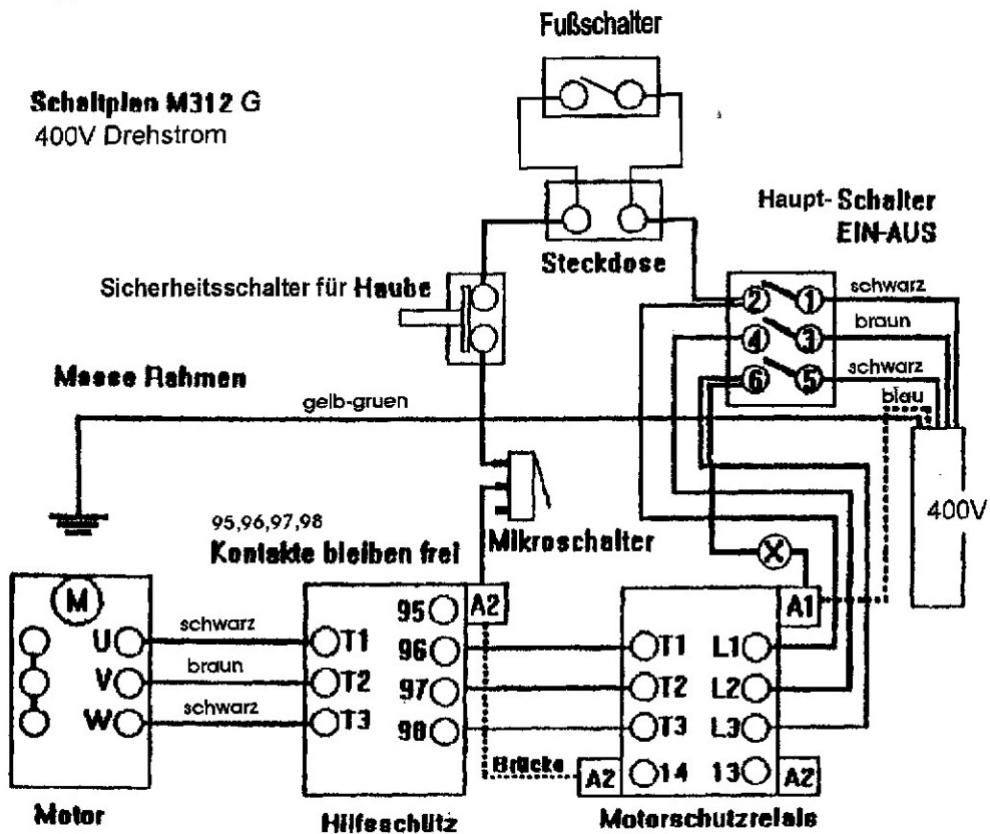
Fußschalter

Schaltplan M312 G
400V Drehstrom

Haupt-Schalter
EIN-AUS

Steckdose

Sicherheitsschalter für Haube

2 1 schwarz
4 3 braun
6 5 schwarz
blau

Masse Rahmen

gelb-gruen

400V

95,96,97,98
Kontakte bleiben frei

Mikroschalter

M
U
V
W

schwarz
braun
schwarz

T1
T2
T3

95
96
97
98
A2

T1
T2
T3
14
L1
L2
L3
13
A1
A2
A2

Brücke

Motor

Hilfsschütz

Motorschutzrelais